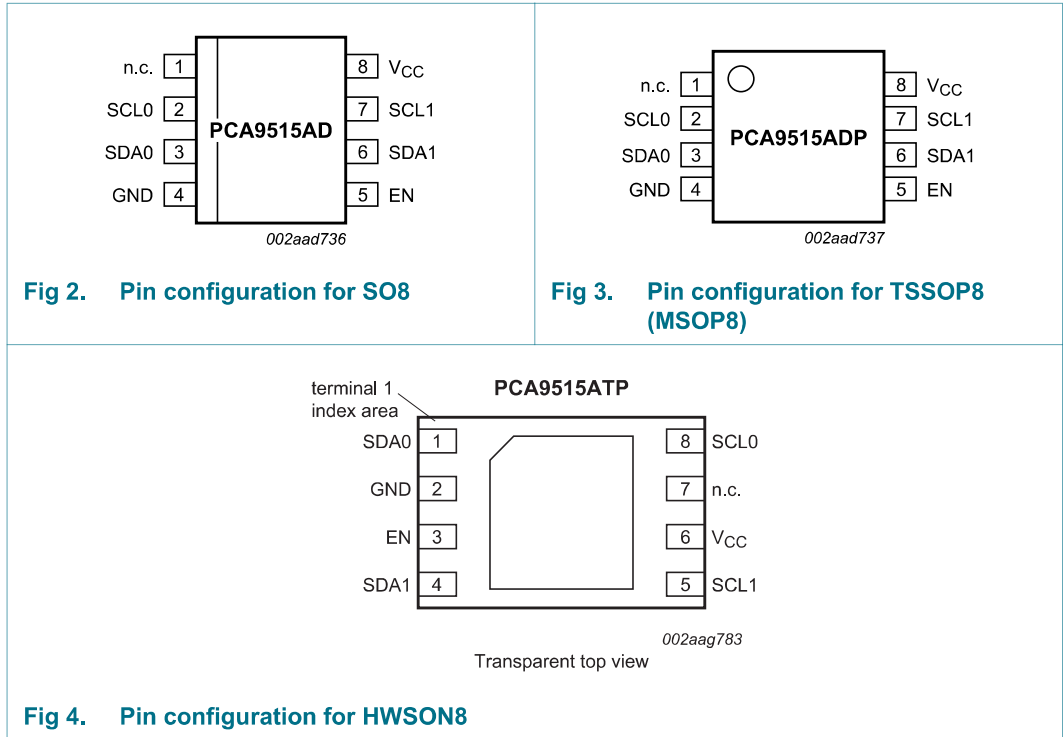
n.c. 1
SCL0 2
SDA0 3
GND 4
PCA9515AD
8 $V_{CC}$
7 SCL1
6 SDA1
5 EN
002aad736

Fig 2. Pin configuration for SO8

n.c. 1
SCL0 2
SDA0 3
GND 4
PCA9515ADP
8 $V_{CC}$
7 SCL1
6 SDA1
5 EN
002aad737

Fig 3. Pin configuration for TSSOP8 (MSOP8)

terminal 1 index area
PCA9515ATP
SDA0 1
GND 2
EN 3
SDA1 4
8 SCL0
7 n.c.
6 $V_{CC}$
5 SCL1
002aag783
Transparent top view

Fig 4. Pin configuration for HWSON8